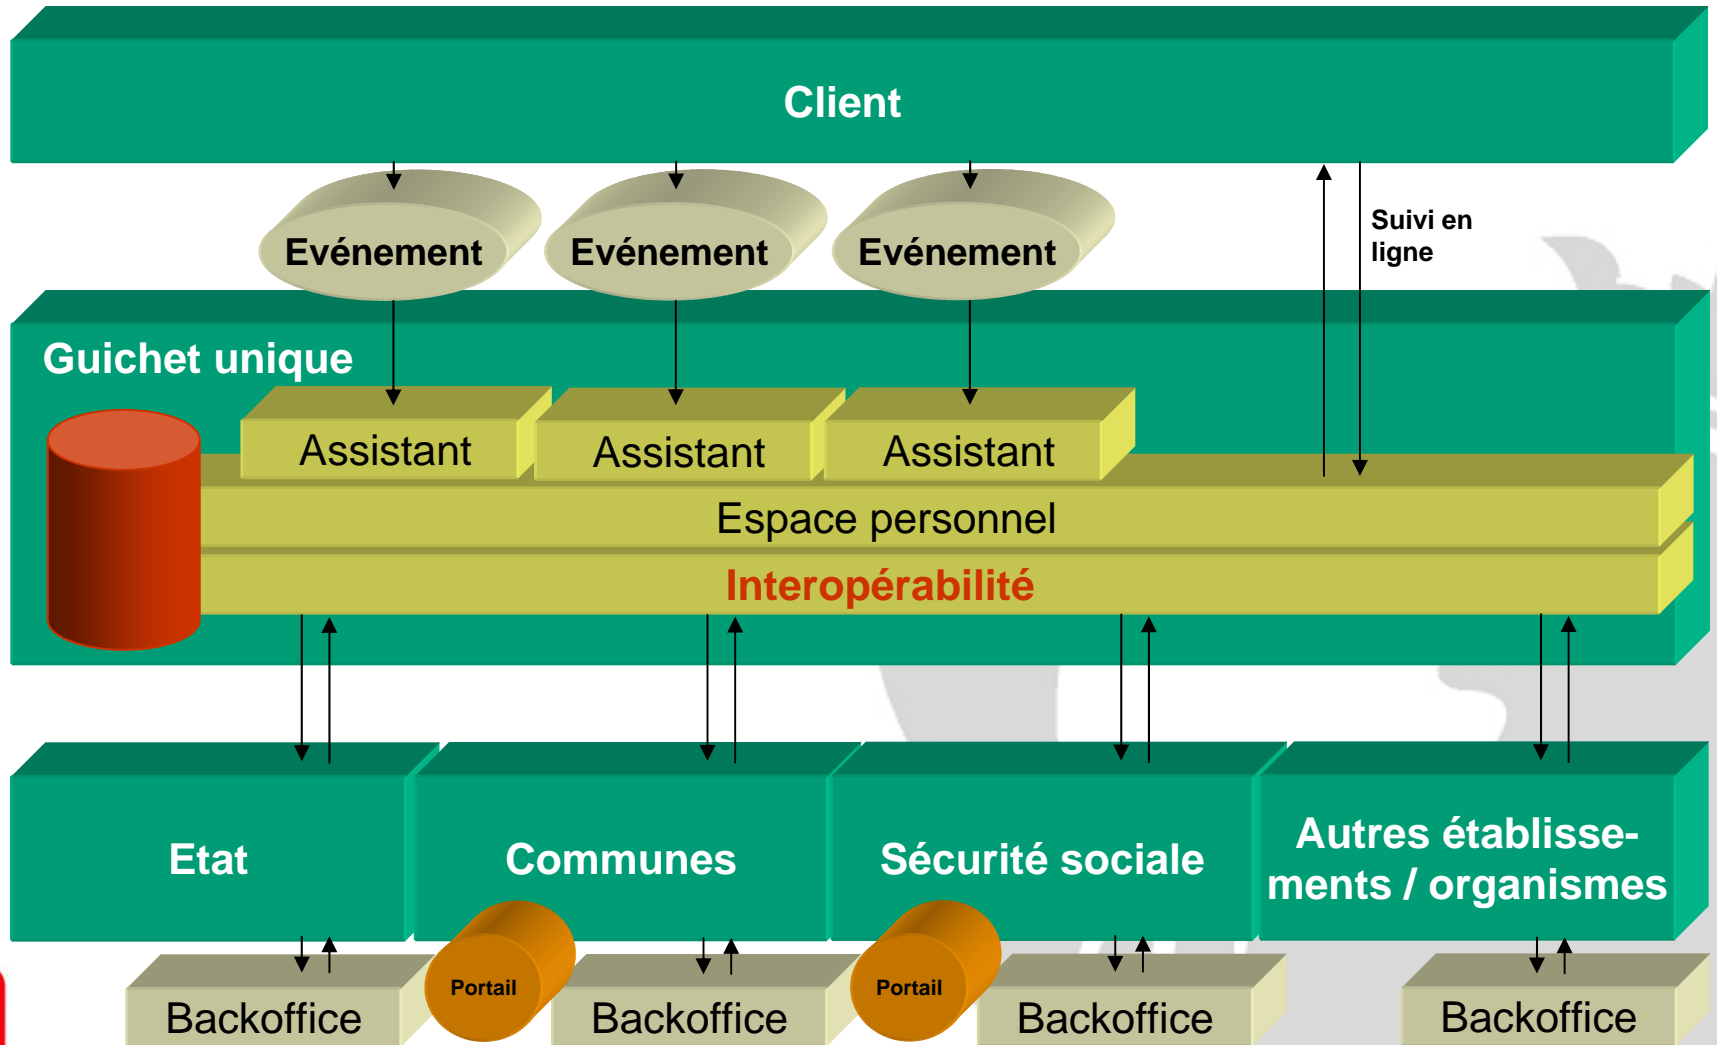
Client

Evénement Evénement Evénement

Suivi en ligne

Guichet unique

Assistant Assistant Assistant

Espace personnel

Interopérabilité

Etat

Communes

Sécurité sociale

Autres établissements / organismes

Backoffice

Portail

Backoffice

Portail

Backoffice

Backoffice